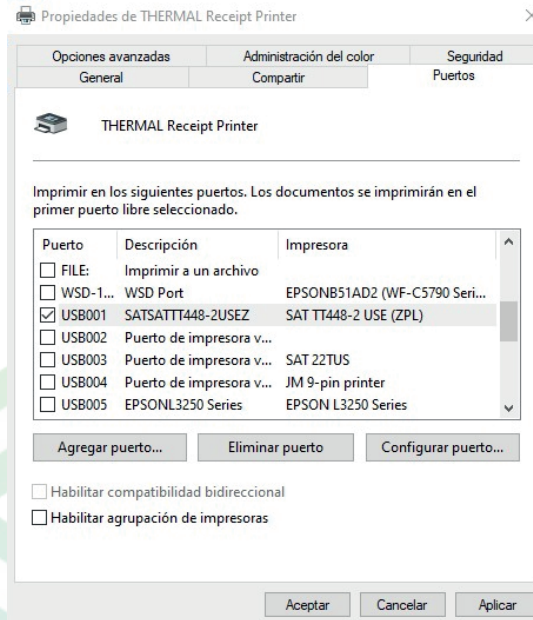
Propiedades de THERMAL Receipt Printer

Opciones avanzadas | Administración del color | Seguridad
General | Compartir | Puertos

THERMAL Receipt Printer

Imprimir en los siguientes puertos. Los documentos se imprimirán en el primer puerto libre seleccionado.

| Puerto | Descripción | Impresora |
|---|---|---|
| ☐ FILE: | Imprimir a un archivo | |
| ☐ WSD-1... | WSD Port | EPSONB51AD2 (WF-C5790 Seri... |
| ☑ USB001 | SATSATTT448-2USEZ | SAT TT448-2 USE (ZPL) |
| ☐ USB002 | Puerto de impresora v... | |
| ☐ USB003 | Puerto de impresora v... | SAT 22TUS |
| ☐ USB004 | Puerto de impresora v... | JM 9-pin printer |
| ☐ USB005 | EPSONL3250 Series | EPSON L3250 Series |

Agregar puerto... | Eliminar puerto | Configurar puerto...

☐ Habilitar compatibilidad bidireccional
☐ Habilitar agrupación de impresoras

Aceptar | Cancelar | Aplicar